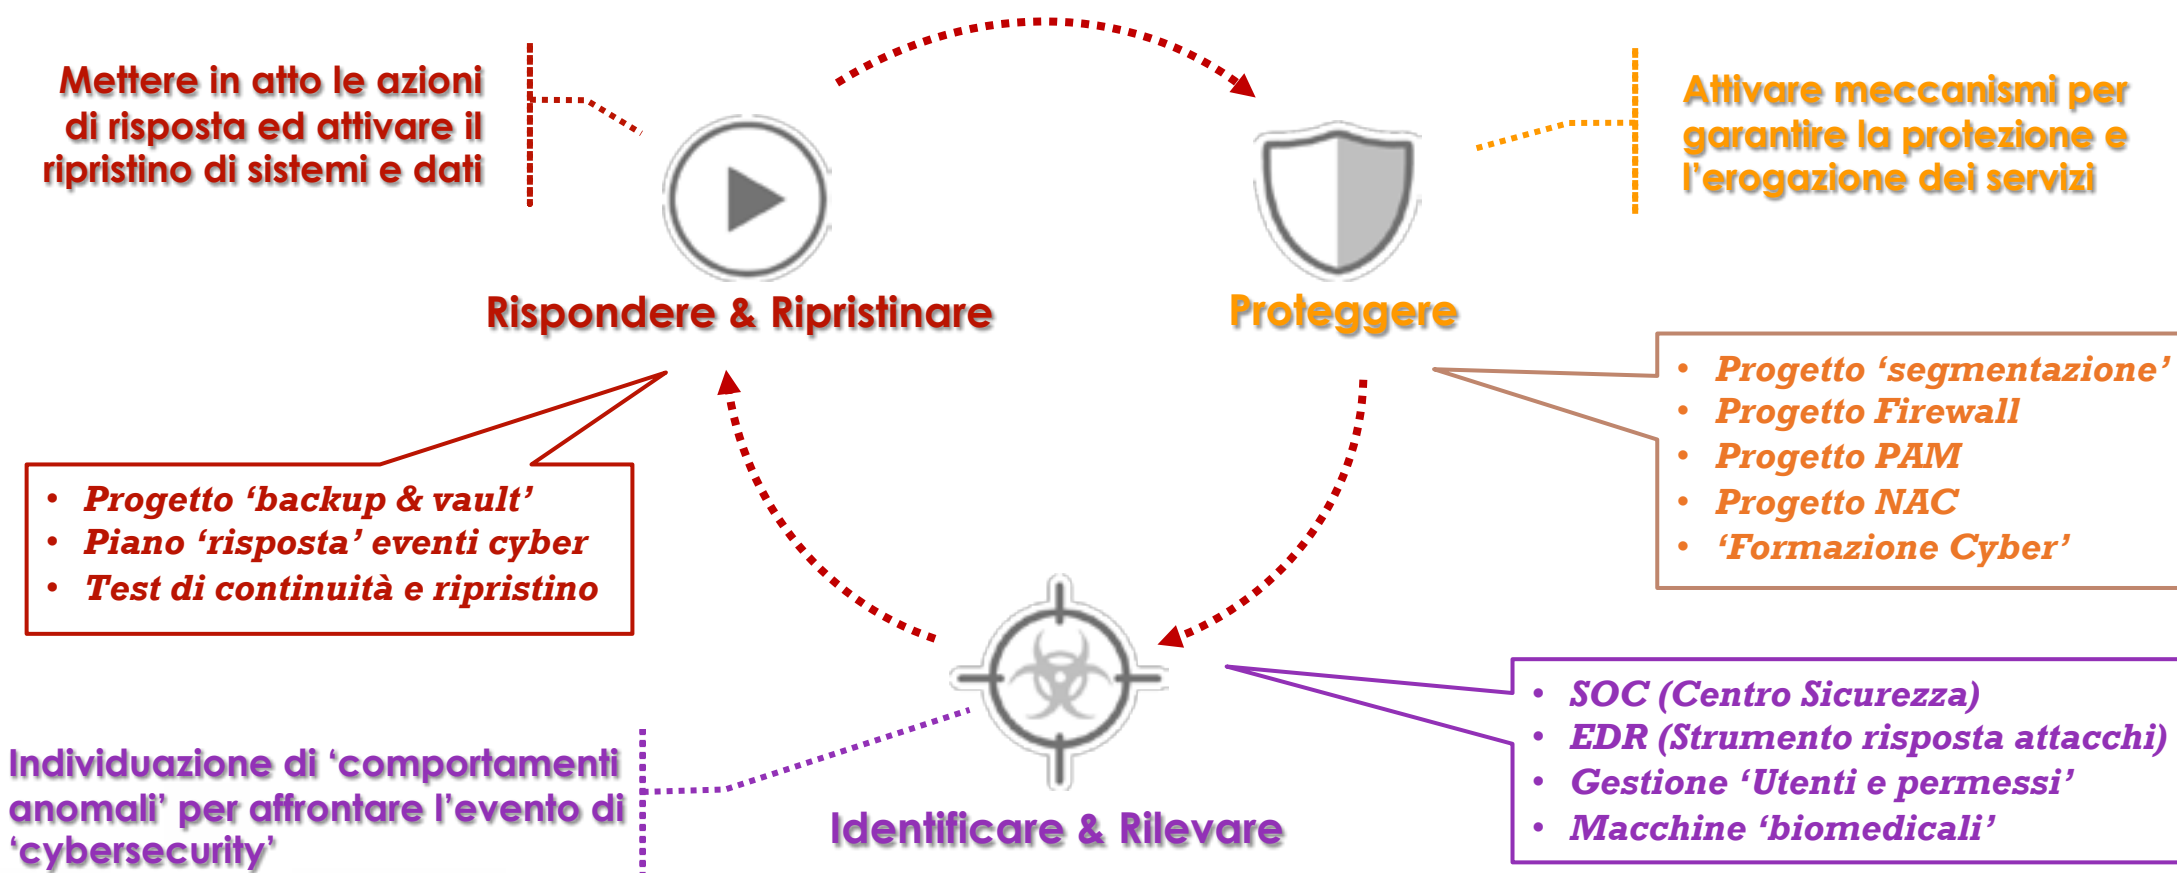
Mettere in atto le azioni di risposta ed attivare il ripristino di sistemi e dati

Attivare meccanismi per garantire la protezione e l'erogazione dei servizi

Rispondere & Ripristinare

Proteggere

- Progetto 'segmentazione'
- Progetto Firewall
- Progetto PAM
- Progetto NAC
- 'Formazione Cyber'

- Progetto 'backup & vault'
- Piano 'risposta' eventi cyber
- Test di continuità e ripristino

- SOC (Centro Sicurezza)
- EDR (Strumento risposta attacchi)
- Gestione 'Utenti e permessi'
- Macchine 'biomedicali'

Individuazione di 'comportamenti anomali' per affrontare l'evento di 'cybersecurity'

Identificare & Rilevare